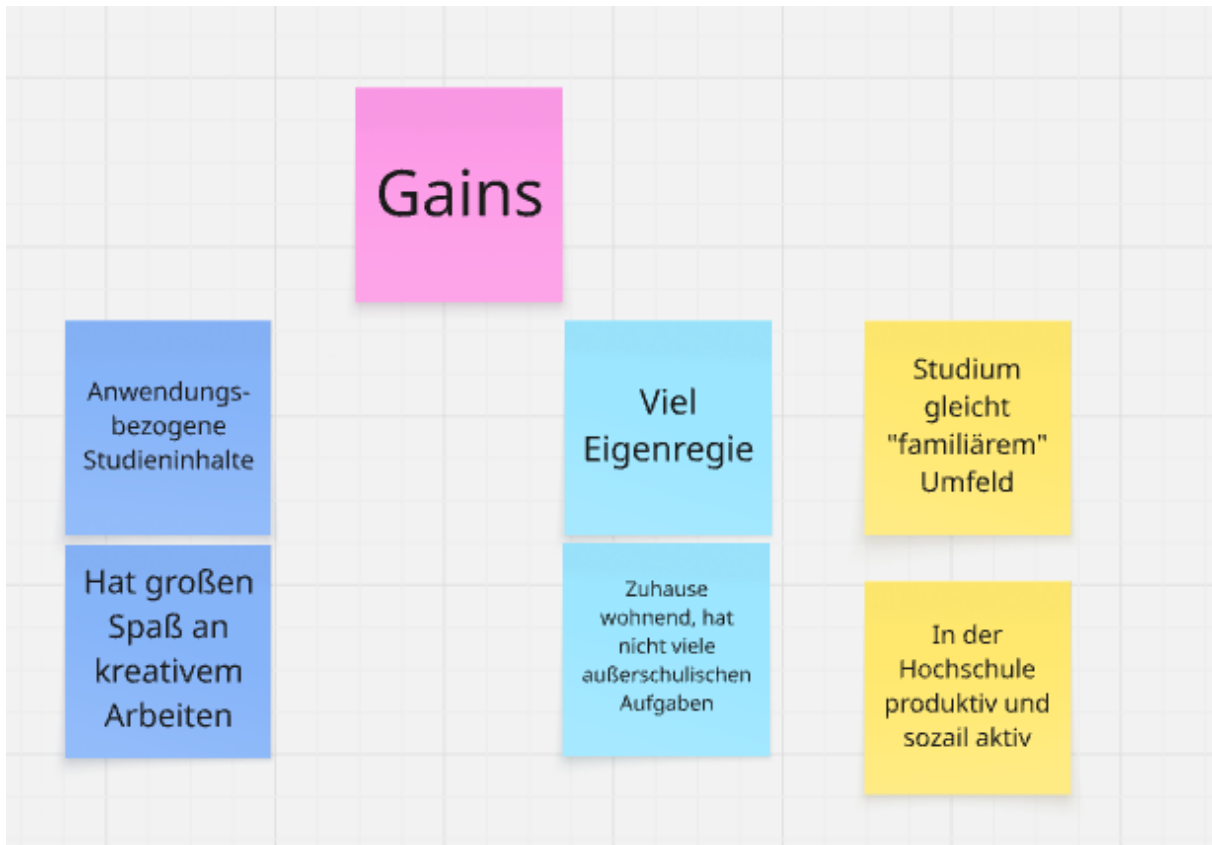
Gains

Anwendungsbezogene Studieninhalte

Hat großen Spaß an kreativem Arbeiten

Viel Eigenregie

Zuhause wohnend, hat nicht viele außerschulischen Aufgaben

Studium gleicht "familiärem" Umfeld

In der Hochschule produktiv und sozail aktiv